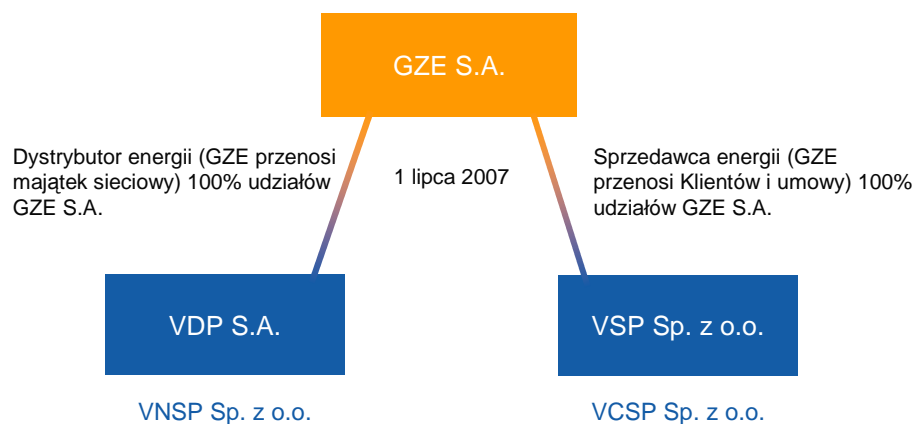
GZE S.A.

Dystrybutor energii (GZE przenosi majątek sieciowy) 100% udziałów GZE S.A.

1 lipca 2007

Sprzedawca energii (GZE przenosi Klientów i umowy) 100% udziałów GZE S.A.

VDP S.A.

VSP Sp. z o.o.

VNSP Sp. z o.o.

VCSP Sp. z o.o.